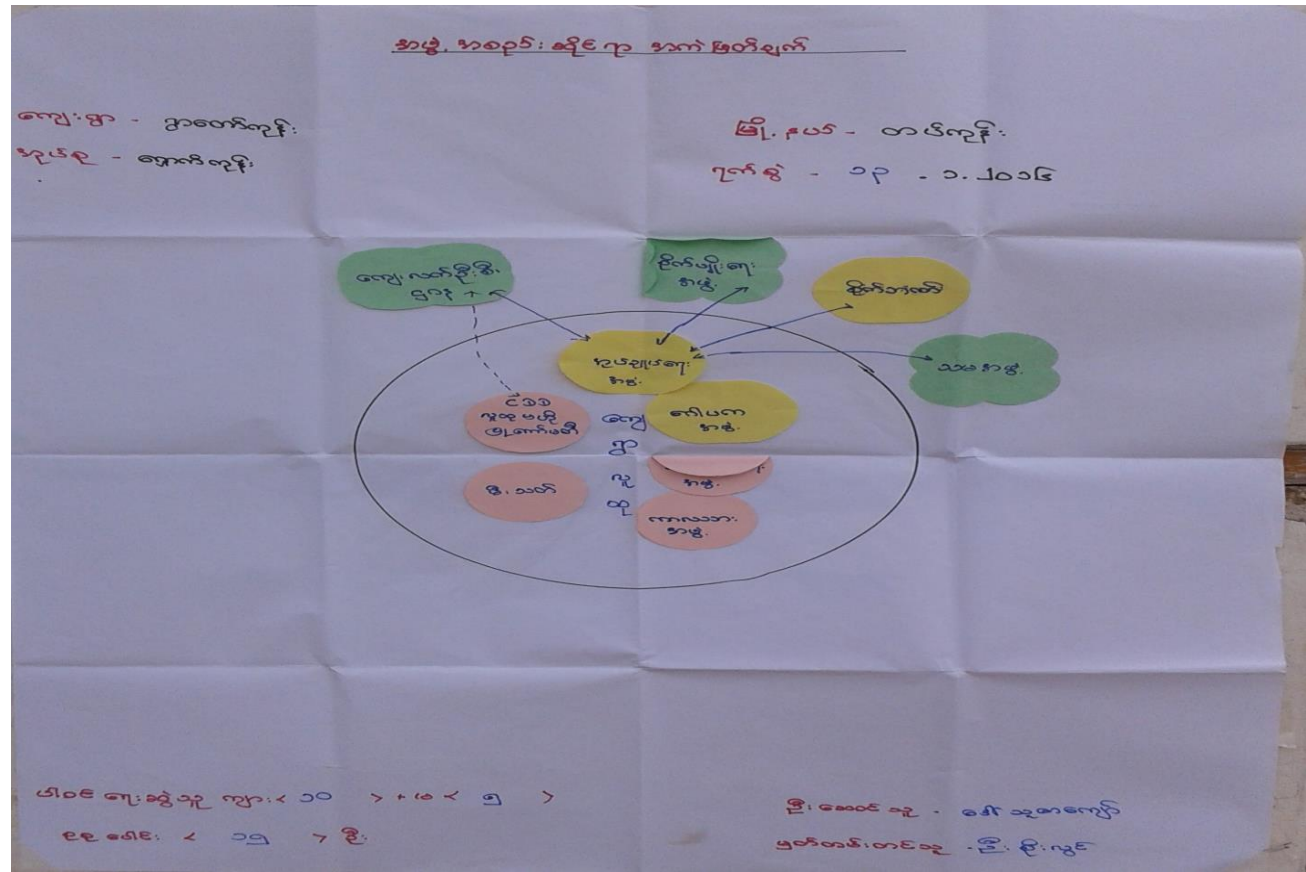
အဖွဲ့ အစည်း ဆိုင်ရာ ဗင်း ပြမြေပုံ

ကျေးရွာ - ဘုတ်တော်ကုန်း

မြို့နယ် - တပ်ကုန်း

အုပ်စု - ရှောက်ကုန်း

ရက်စွဲ - ၁၃ . ၁. ၂၀၁၆

ကျေး လက်ဖွံ့ဖြိုး မှုဂုဏ် + ၈

ဒိုက်မျိုးရေး အဖွဲ့

ဂိုက်ဘက်တော

ကျေးလက်ရေး အဖွဲ့

သဘာ အဖွဲ့

CDD ကျေး ရွာ ဖော် ဆော်မှု

ကျေး ရွာ လူ ထု

ကျေးပေ အဖွဲ့

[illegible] အဖွဲ့

ဦး သတ်

ကာလသား အဖွဲ့

ပါဝင် ကျေး သွဲ့ ကျား < ၁၀ > + မ < ၅ >

ဦးဆောင် သူ - ဒေါ် သူဇာကျော်

စုစုပေါင်း < ၁၅ > ဦး

မှတ်တမ်းတင်သူ - ဦး ခိုင်ကျော်